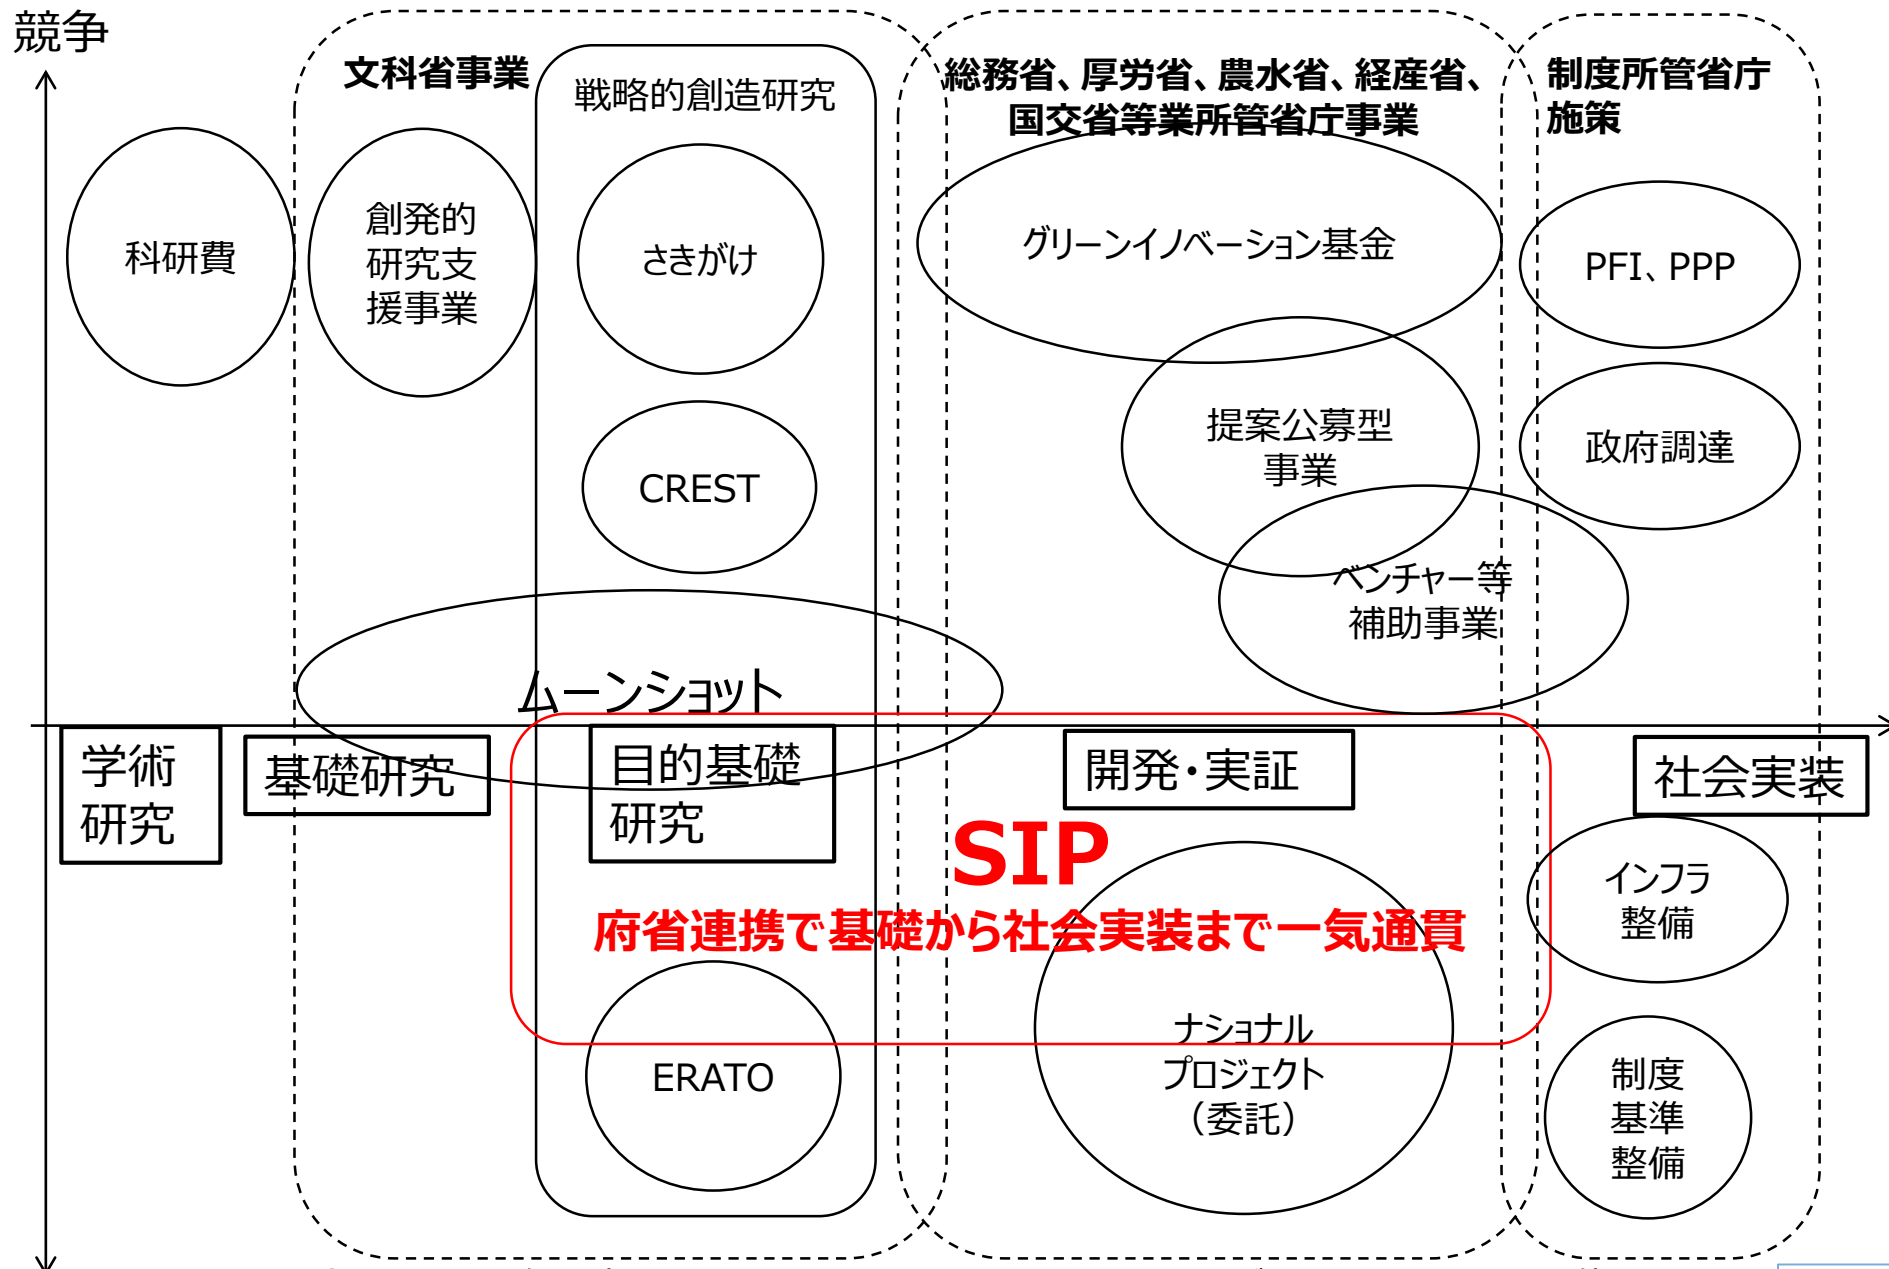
競争

文科省事業

戦略的創造研究

総務省、厚労省、農水省、経産省、国交省等業所管省庁事業

制度所管省庁施策

科研費

創発的研究支援事業

さきがけ

グリーンイノベーション基金

PFI、PPP

CREST

提案公募型事業

政府調達

ベンチャー等補助事業

ムーンショット

学術研究

基礎研究

目的基礎研究

開発・実証

社会実装

SIP

府省連携で基礎から社会実装まで一気通貫

インフラ整備

ERATO

ナショナルプロジェクト（委託）

制度基準整備